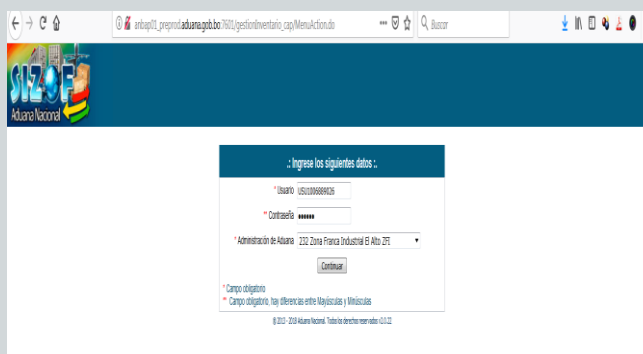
anbap01_preprod.aduana.gob.bo:7601/gestionInventario_cap/MenuAction.do

Buscar

SIZOF
Aduana Nacional

.: Ingrese los siguientes datos :.

* Usuario U5010066869026

** Contraseña ••••••

* Administración de Aduana 232 Zona Franca Industrial El Alto ZFI

Continuar

* Campo obligatorio
** Campo obligatorio, hay diferencias entre Mayúsculas y Minúsculas

© 2013 - 2018 Aduana Nacional. Todos los derechos reservados v1.0.22